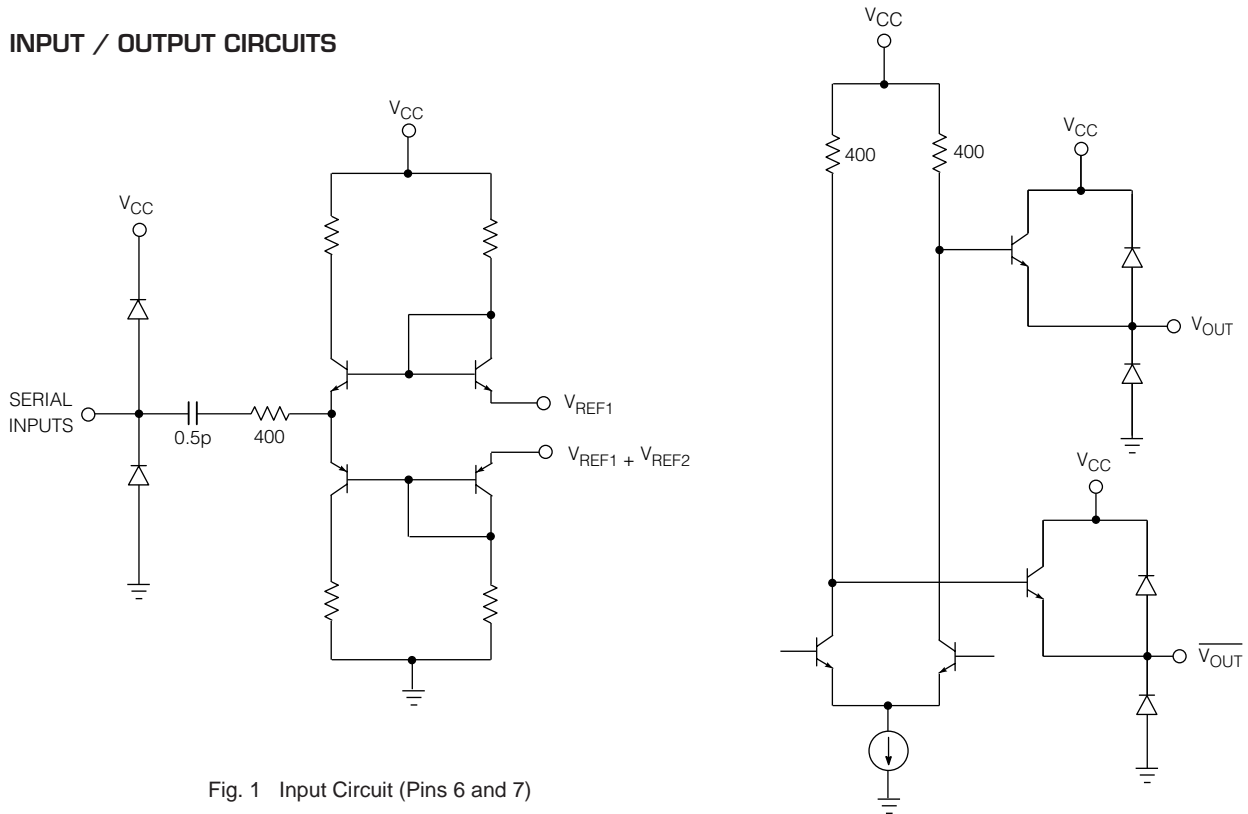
INPUT / OUTPUT CIRCUITS

$V_{CC}$

$V_{CC}$

SERIAL INPUTS

0.5p

400

$V_{REF1}$

$V_{REF1} + V_{REF2}$

Fig. 1 Input Circuit (Pins 6 and 7)

$V_{CC}$

400

400

$V_{CC}$

$V_{OUT}$

$V_{CC}$

$\overline{V_{OUT}}$